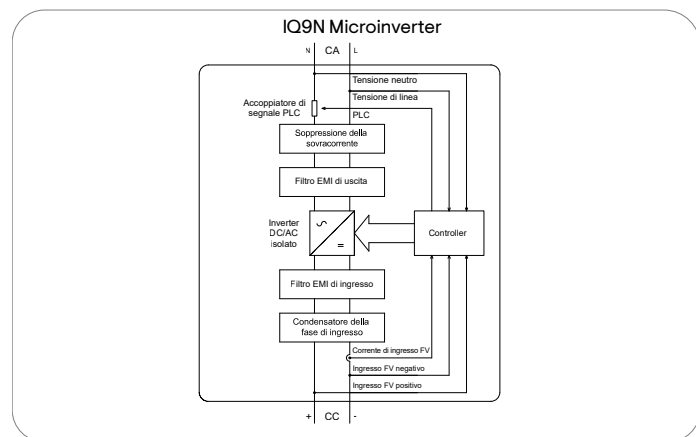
IQ9N Microinverter

N CA L

Tensione neutro

Tensione di linea

Accoppiatore di segnale PLC

PLC

Soppressione della sovracorrente

Filtro EMI di uscita

Inverter DC/AC isolato

~

=

Controller

Filtro EMI di ingresso

Condensatore della fase di ingresso

Corrente di ingresso FV

Ingresso FV negativo

Ingresso FV positivo

+ CC -